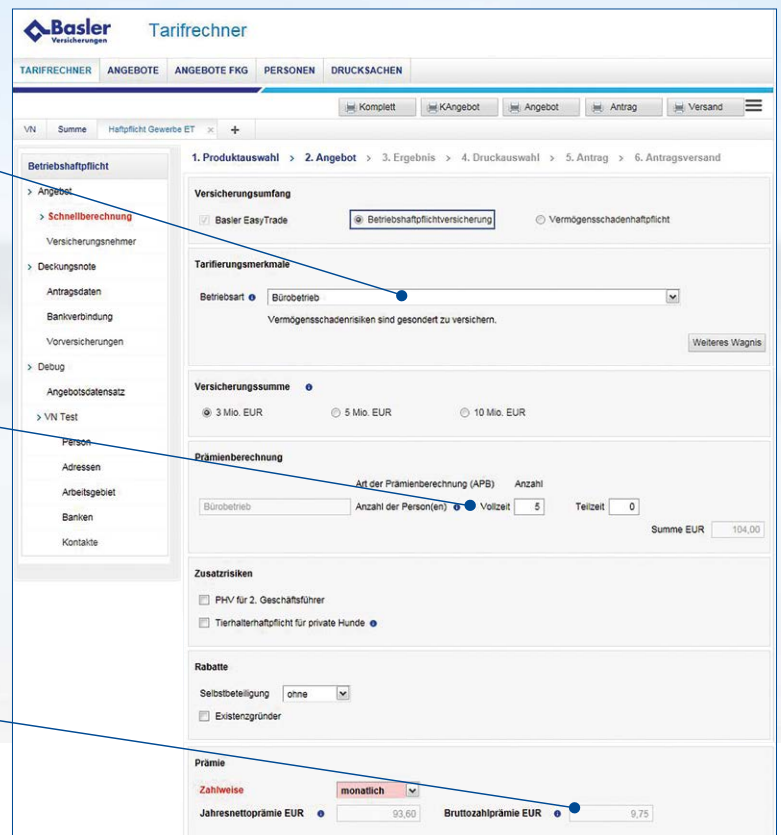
Basler Versicherungen Tarifrechner

TARIFRECHNER ANGEBOTE ANGEBOTE FKG PERSONEN DRUCKSACHEN

Komplett KAngebot Angebot Antrag Versand

VN Summe Haftpflicht Gewerbe ET × +

Betriebshaftpflicht

> Angebot
> Schnellberechnung
Versicherungsnehmer
> Deckungsnote
Antragsdaten
Bankverbindung
Vorversicherungen
> Debug
Angebotsdatensatz
> VN Test
Person
Adressen
Arbeitsgebiet
Banken
Kontakte

1. Produktauswahl > 2. Angebot > 3. Ergebnis > 4. Druckauswahl > 5. Antrag > 6. Antragsversand

Versicherungsumfang

Basler EasyTrade Betriebshaftpflichtversicherung Vermögensschadenhaftpflicht

Tarifierungsmerkmale

Betriebsart Bürobetrieb

Vermögensschadenrisiken sind gesondert zu versichern.

Weiteres Wagnis

Versicherungssumme

3 Mio. EUR 5 Mio. EUR 10 Mio. EUR

Prämienberechnung

Art der Prämienberechnung (APB) Anzahl

Bürobetrieb Anzahl der Person(en) Vollzeit 5 Teilzeit 0

Summe EUR 104,00

Zusatzrisiken

PHV für 2. Geschäftsführer

Tierhalterhaftpflicht für private Hunde

Rabatte

Selbstbeteiligung ohne

Existenzgründer

Prämie

Zahlweise monatlich

Jahresnettoprämie EUR 93,60 Bruttozahlprämie EUR 9,75